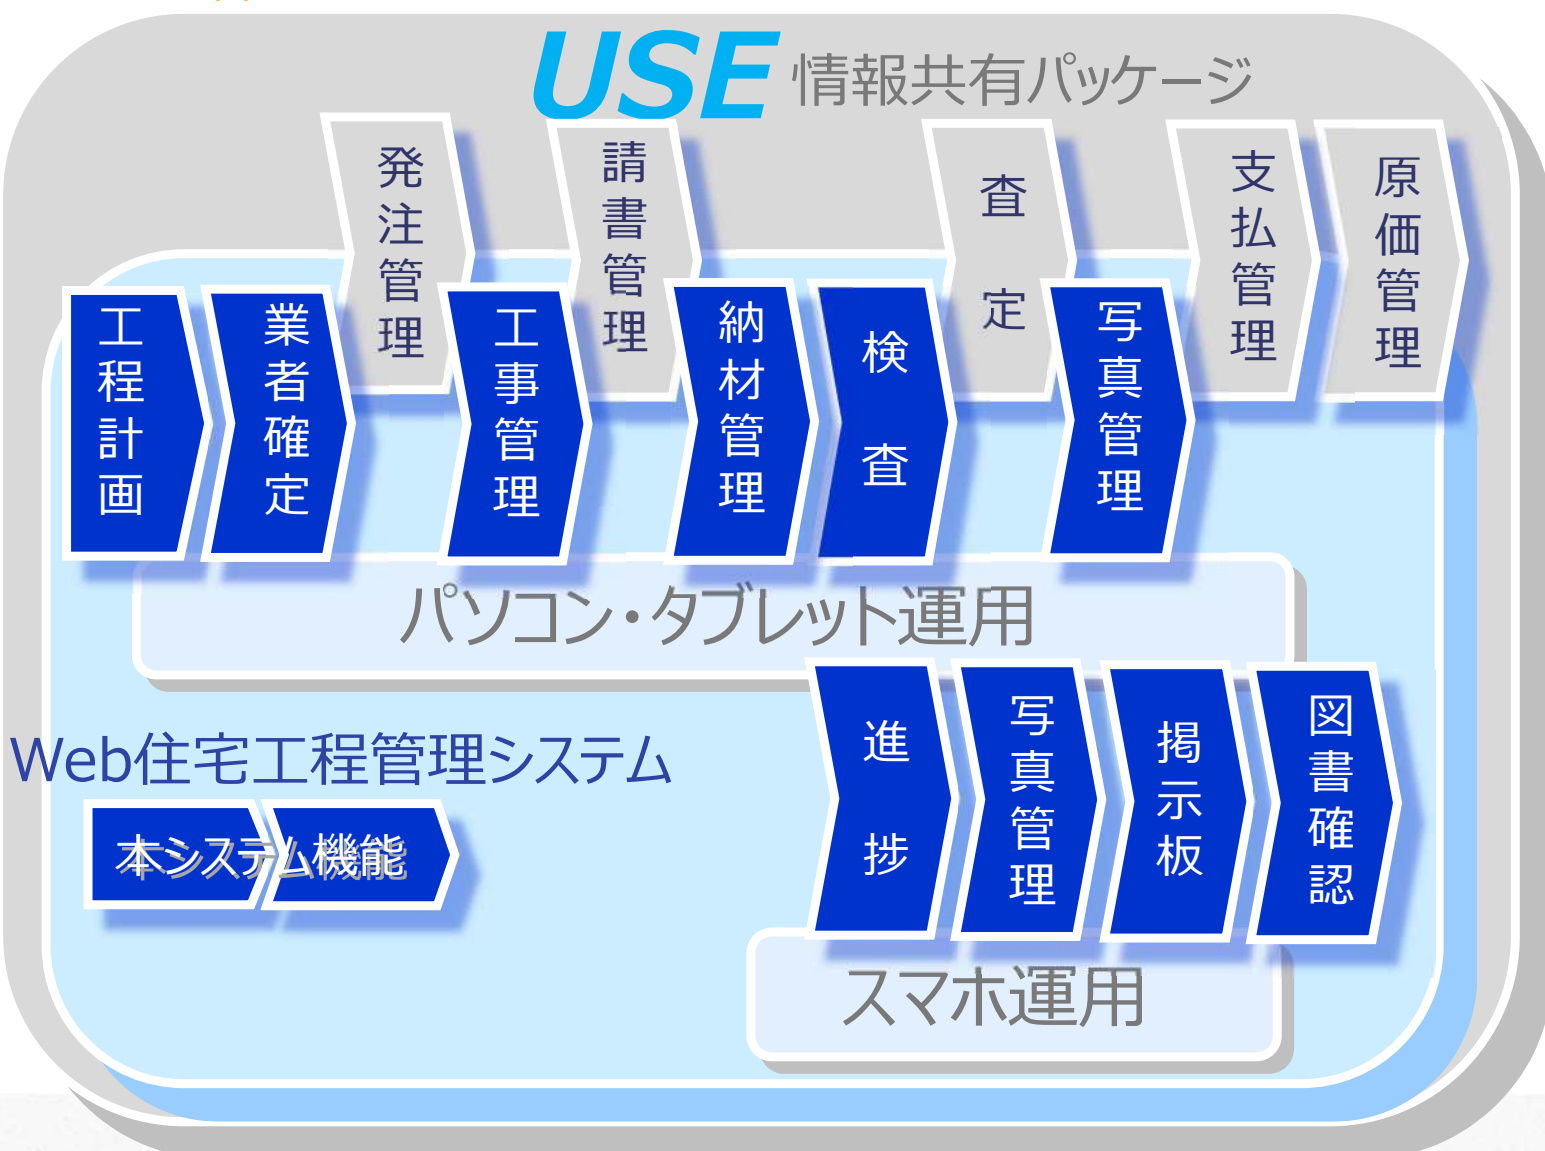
USE 情報共有パッケージ

発注管理

請書管理

査定

支払管理

原価管理

工程計画

業者確定

工事管理

納材管理

検査

写真管理

パソコン・タブレット運用

Web住宅工程管理システム

本システム機能

進捗

写真管理

掲示板

図書確認

スマホ運用